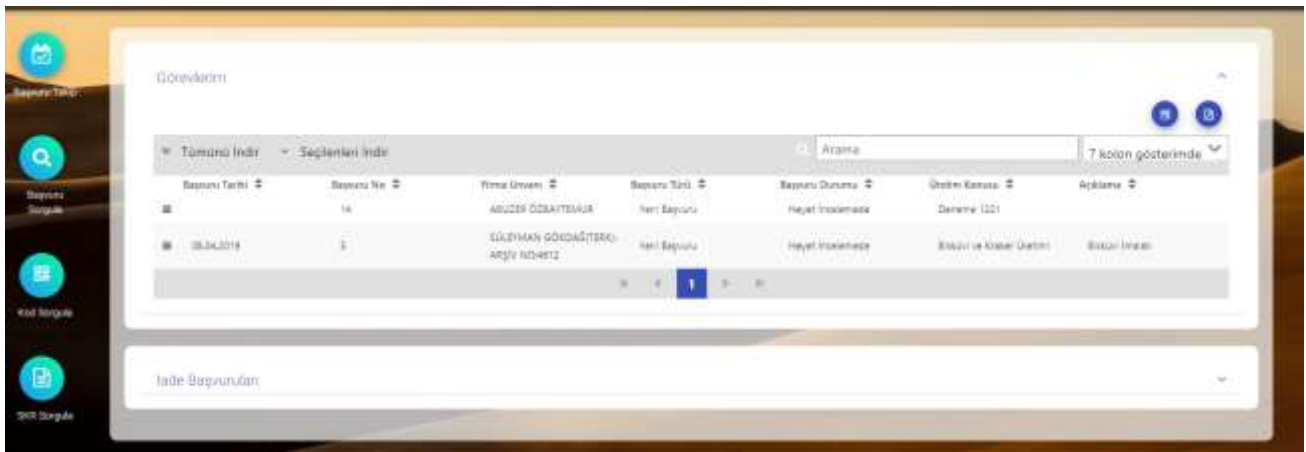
Başvuru Takip

Başvuru Sorgula

Kod Sorgula

SKR Sorgula

Görevlerim

Tümünü İndir Seçilenleri İndir Arama 7 kolon gösterimde

| | Başvuru Tarihi | Başvuru No | Firma Unvanı | Başvuru Türü | Başvuru Durumu | Üretim Konusu | Açıklama |
|---|---|---|---|---|---|---|---|
| | | 14 | ABUZER ÖZBAYTEMUR | Yeni Başvuru | Heyet İncelemede | Deneme 1221 | |
| | 08.04.2019 | 5 | SÜLEYMAN GÖKDAĞ(TERK)-ARŞİV NO:4612 | Yeni Başvuru | Heyet İncelemede | Bisküvi ve Kraker Üretimi | Bisküvi İmalatı |

1

İade Başvuruları